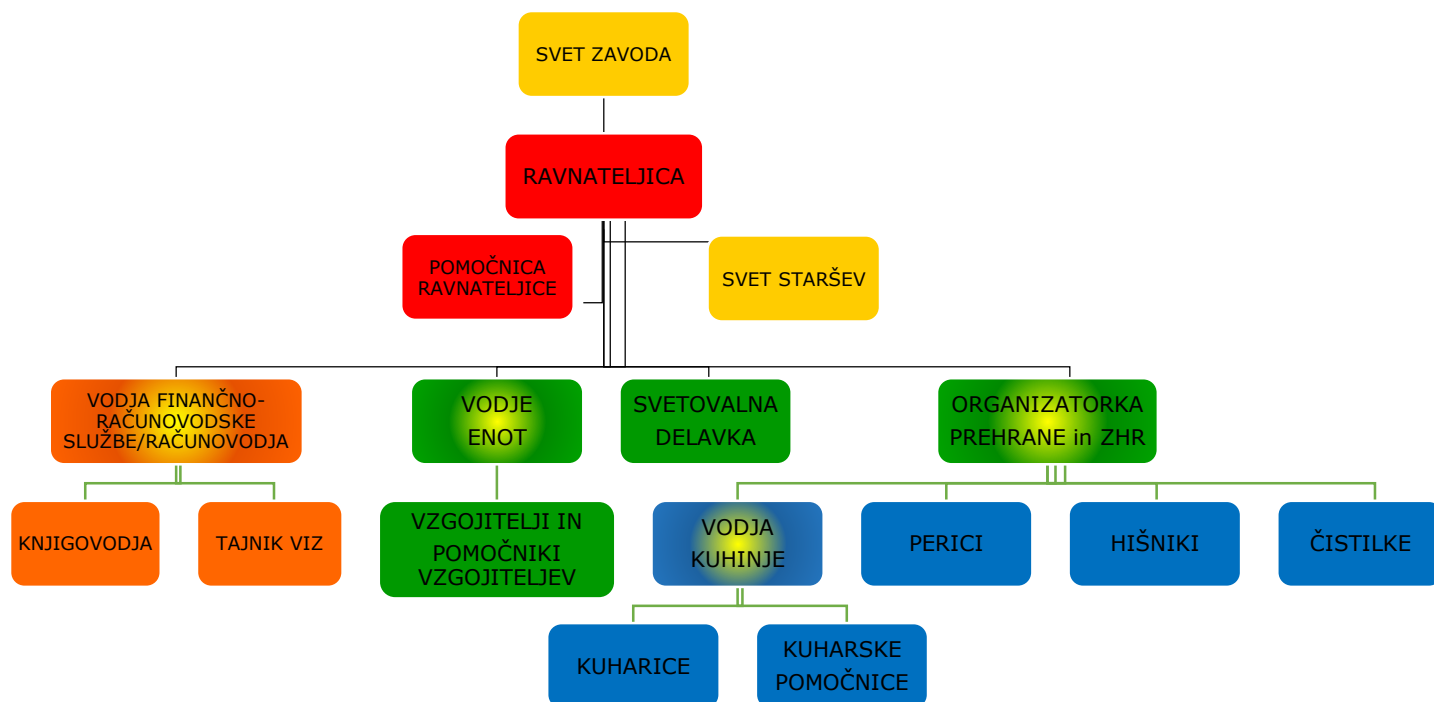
SVET ZAVODA

RAVNATELJICA

POMOČNICA RAVNATELJICE

SVET STARŠEV

VODJA FINANČNO-RAČUNOVODSKE SLUŽBE/RAČUNOVODJA

VODJE ENOT

SVETOVALNA DELAVKA

ORGANIZATORKA PREHRANE in ZHR

KNJIGOVODJA

TAJNIK VIZ

VZGOJITELJI IN POMOČNIKI VZGOJITELJEV

VODJA KUHINJE

PERICI

HIŠNIKI

ČISTILKE

KUHARICE

KUHARSKE POMOČNICE